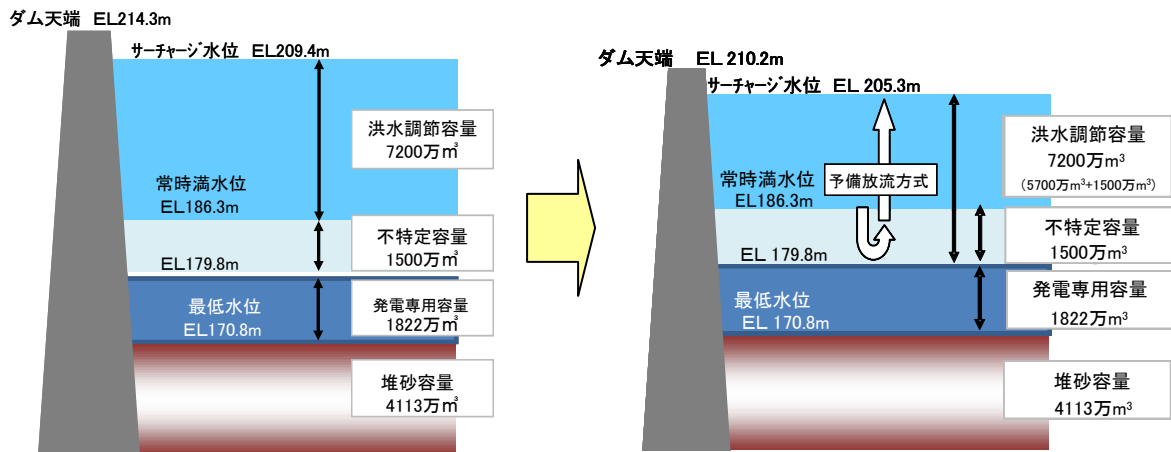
ダム天端 EL214.3m

サーチャージ水位 EL209.4m

洪水調節容量
7200万$m^3$

常時満水位
EL186.3m

不特定容量
1500万$m^3$

EL179.8m

最低水位
EL170.8m

発電専用容量
1822万$m^3$

堆砂容量
4113万$m^3$

ダム天端 EL 210.2m

サーチャージ水位 EL 205.3m

洪水調節容量
7200万$m^3$
(5700万$m^3$+1500万$m^3$)

予備放流方式

常時満水位
EL186.3m

不特定容量
1500万$m^3$

EL 179.8m

最低水位
EL 170.8m

発電専用容量
1822万$m^3$

堆砂容量
4113万$m^3$